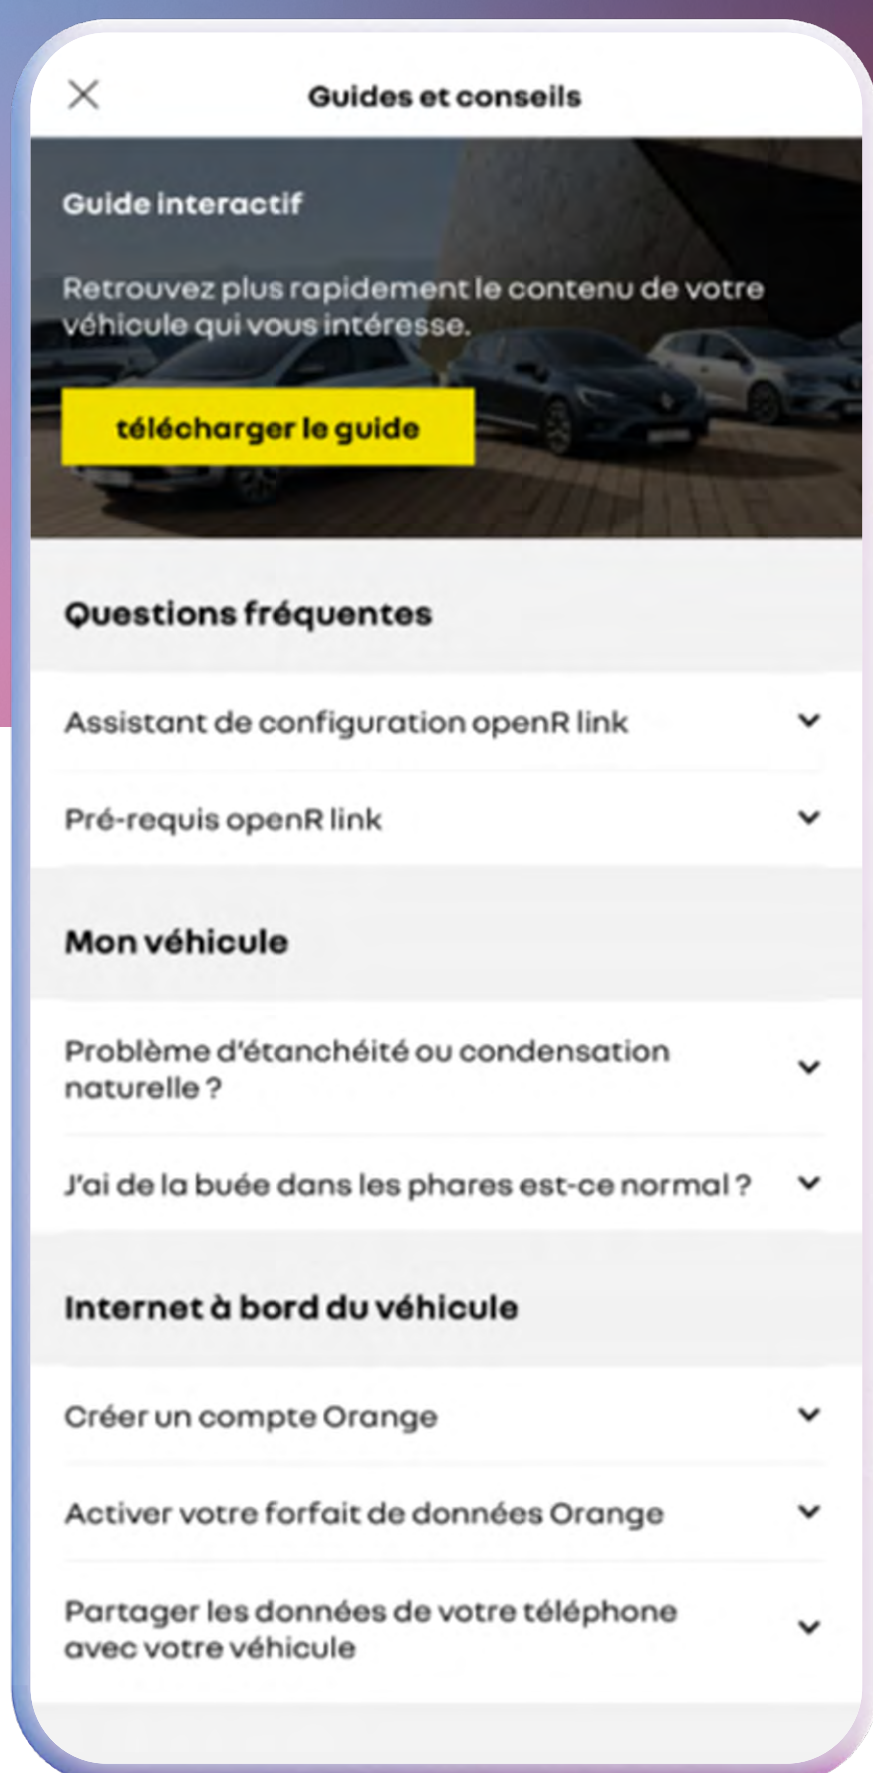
Guides et conseils

Guide interactif

Retrouvez plus rapidement le contenu de votre véhicule qui vous intéresse.

télécharger le guide

Questions fréquentes

Assistant de configuration openR link

Pré-requis openR link

Mon véhicule

Problème d'étanchéité ou condensation naturelle ?

J'ai de la buée dans les phares est-ce normal ?

Internet à bord du véhicule

Créer un compte Orange

Activer votre forfait de données Orange

Partager les données de votre téléphone avec votre véhicule